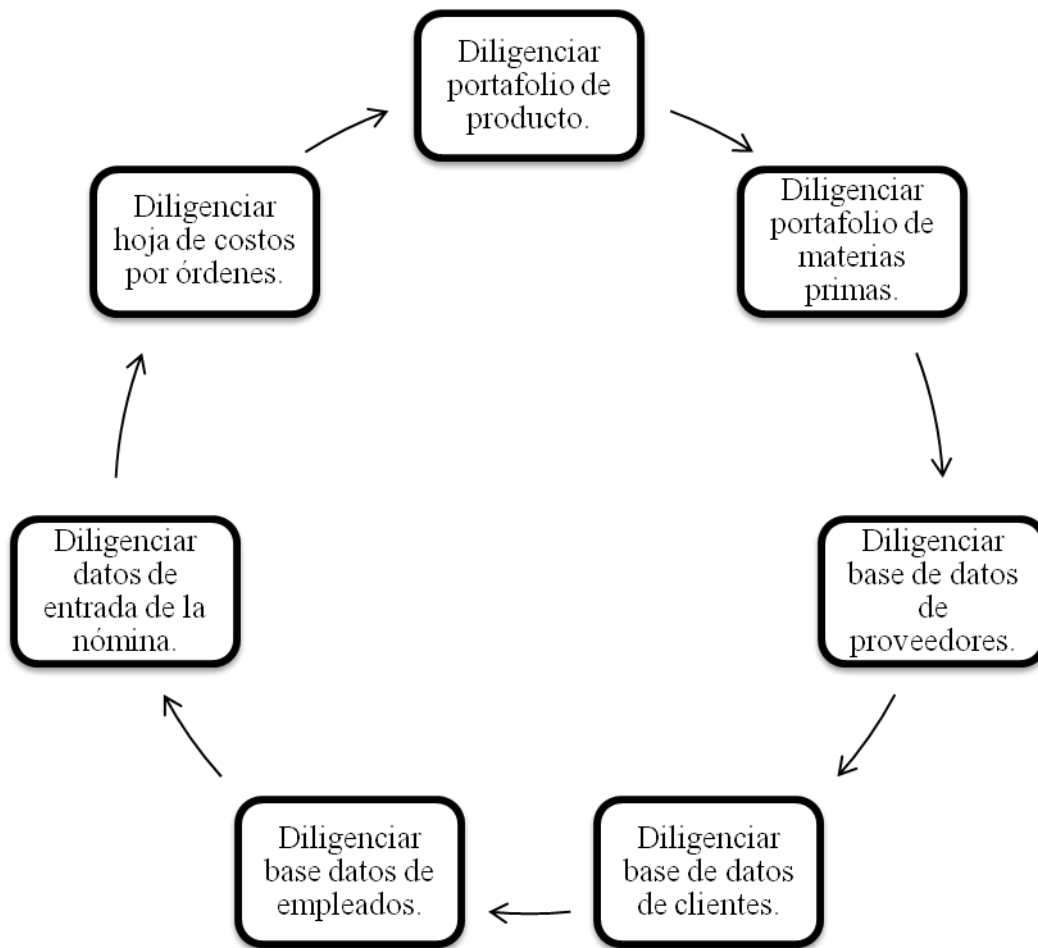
Diligenciar portafolio de producto.

Diligenciar portafolio de materias primas.

Diligenciar base de datos de proveedores.

Diligenciar base de datos de clientes.

Diligenciar base datos de empleados.

Diligenciar datos de entrada de la nómina.

Diligenciar hoja de costos por órdenes.